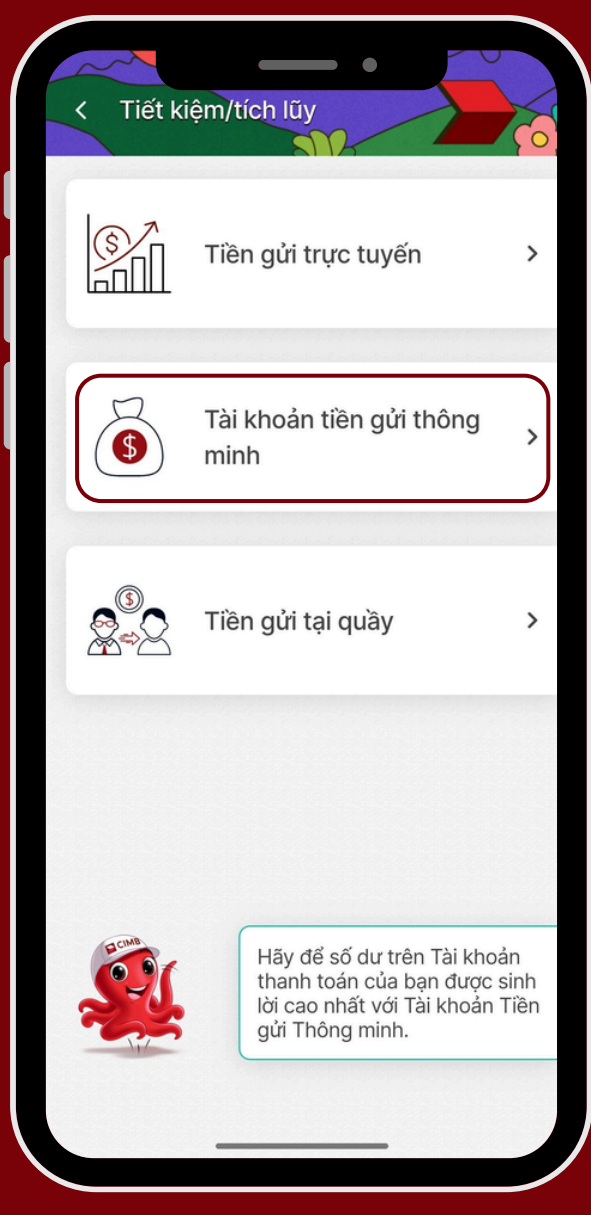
<

Tiết kiệm/tích lũy

Tiền gửi trực tuyến

>

Tài khoản tiền gửi thông minh

>

Tiền gửi tại quầy

>

CIMB

Hãy để số dư trên Tài khoản thanh toán của bạn được sinh lời cao nhất với Tài khoản Tiền gửi Thông minh.